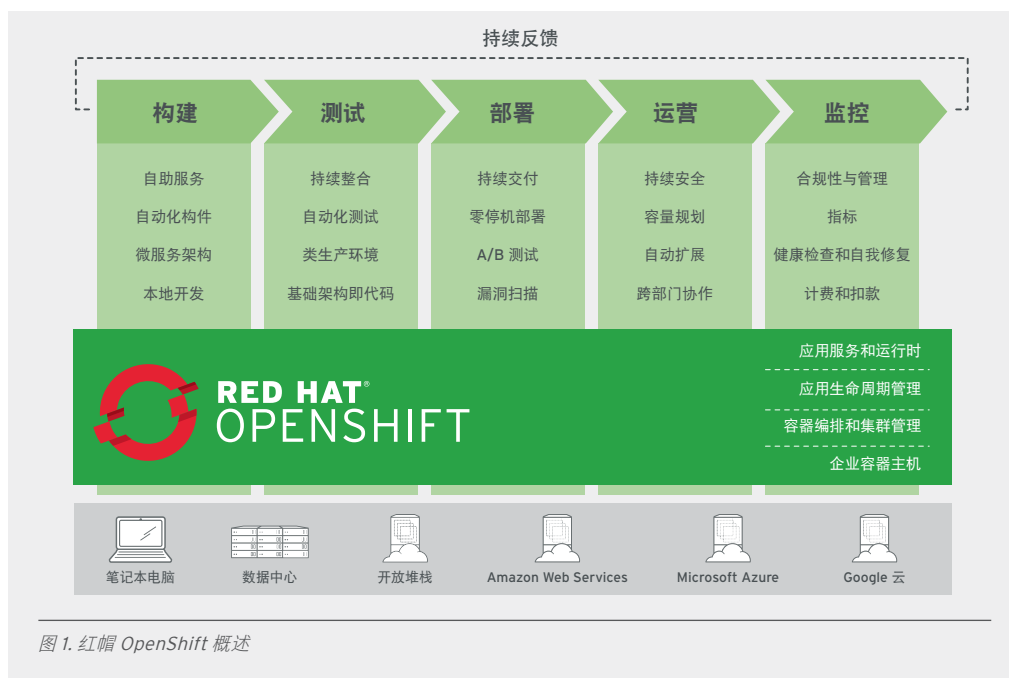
持续反馈

构建

自助服务

自动化构件

微服务架构

本地开发

测试

持续整合

自动化测试

类生产环境

基础架构即代码

部署

持续交付

零停机部署

A/B 测试

漏洞扫描

运营

持续安全

容量规划

自动扩展

跨部门协作

监控

合规性与管理

指标

健康检查和自我修复

计费和扣款

RED HAT®
OPENSHIFT

应用服务和运行时

应用生命周期管理

容器编排和集群管理

企业容器主机

笔记本电脑

数据中心

开放堆栈

Amazon Web Services

Microsoft Azure

Google 云

图 1. 红帽 OpenShift 概述